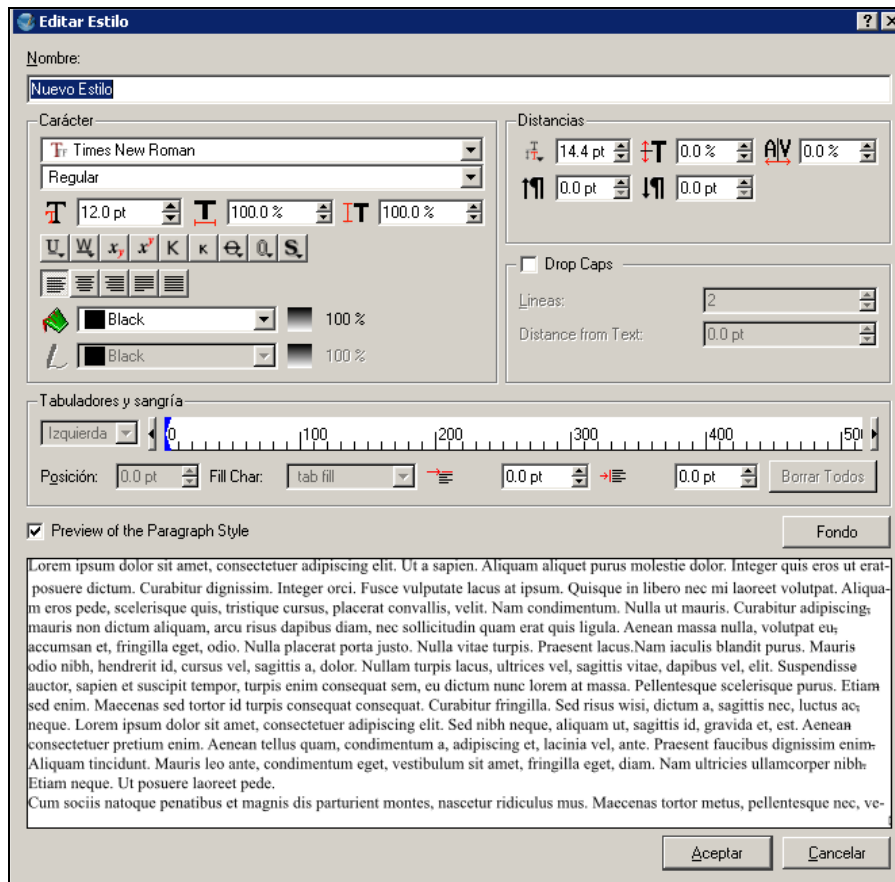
Editar Estilo
? X

Nombre:
Nuevo Estilo

Carácter
Times New Roman
Regular
12.0 pt
100.0 %
100.0 %
Black
100 %
Black
100 %

Distancias
14.4 pt
0.0 %
0.0 %
0.0 pt
0.0 pt

Drop Caps
Lineas:
2
Distance from Text:
0.0 pt

Tabuladores y sangría
Izquierda
0
100
200
300
400
50
Posición:
0.0 pt
Fill Char:
tab fill
0.0 pt
0.0 pt
Borrar Todos

Preview of the Paragraph Style
Fondo

Lorem ipsum dolor sit amet, consectetuer adipiscing elit. Ut a sapien. Aliquam aliquet purus molestie dolor. Integer quis eros ut erat posuere dictum. Curabitur dignissim. Integer orci. Fusce vulputate lacus at ipsum. Quisque in libero nec mi laoreet volutpat. Aliquam eros pede, scelerisque quis, tristique cursus, placerat convallis, velit. Nam condimentum. Nulla ut mauris. Curabitur adipiscing, mauris non dictum aliquam, arcu risus dapibus diam, nec sollicitudin quam erat quis ligula. Aenean massa nulla, volutpat eu, accumsan et, fringilla eget, odio. Nulla placerat porta justo. Nulla vitae turpis. Praesent lacus.Nam iaculis blandit purus. Mauris odio nibh, hendrerit id, cursus vel, sagittis a, dolor. Nullam turpis lacus, ultrices vel, sagittis vitae, dapibus vel, elit. Suspendisse auctor, sapien et suscipit tempor, turpis enim consequat sem, eu dictum nunc lorem at massa. Pellentesque scelerisque purus. Etiam sed enim. Maecenas sed tortor id turpis consequat consequat. Curabitur fringilla. Sed risus wisi, dictum a, sagittis nec, luctus ac, neque. Lorem ipsum dolor sit amet, consectetuer adipiscing elit. Sed nibh neque, aliquam ut, sagittis id, gravida et, est. Aenean consectetuer pretium enim. Aenean tellus quam, condimentum a, adipiscing et, lacinia vel, ante. Praesent faucibus dignissim enim. Aliquam tincidunt. Mauris leo ante, condimentum eget, vestibulum sit amet, fringilla eget, diam. Nam ultricies ullamcorper nibh. Etiam neque. Ut posuere laoreet pede.
Cum sociis natoque penatibus et magnis dis parturient montes, nascetur ridiculus mus. Maecenas tortor metus, pellentesque nec, ve-

Aceptar
Cancelar